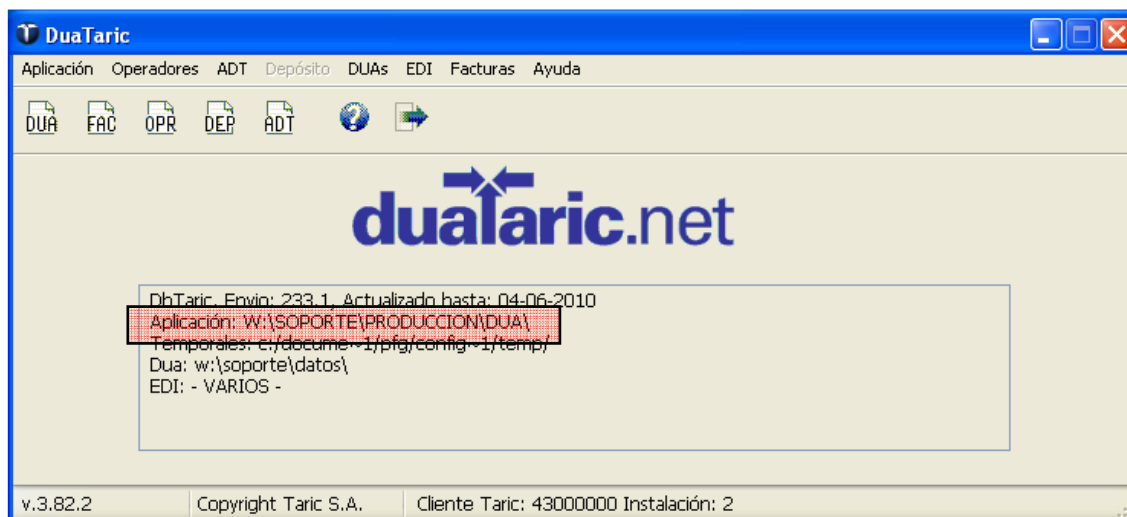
DuaTaric

Aplicación Operadores ADT Depósito DUAs EDI Facturas Ayuda

DUA FAC OPR DEP ADT

duataric.net

DbTaric. Envio: 233.1, Actualizado hasta: 04-06-2010
Aplicación: W:\SOPORTE\PRODUCCION\DUA\
Temporales: c:/docume~1/pfg/config~1/temp/
Dua: w:\soporte\datos\
EDI: - VARIOS -

v.3.82.2 Copyright Taric S.A. Cliente Taric: 43000000 Instalación: 2